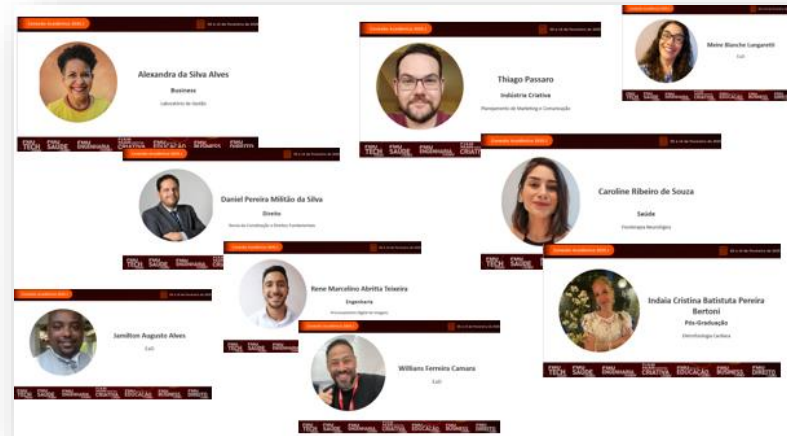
Alexandra da Silva Alves
Business
Laboratório de Gestão

Thiago Passaro
Indústria Criativa
Planejamento de Marketing e Comunicação

Meire Blanche Lunguetti
EaD

Daniel Pereira Militão da Silva
Direito

Caroline Ribeiro de Souza
Saúde
Fisioterapia Neurológica

Rene Marcelino Abritta Teixeira
Engenharia

Jamilton Augusto Alves
EaD

Williams Ferreira Camara
EaD

Indaia Cristina Batistuta Pereira Bertoni
Pós-Graduação

FMU TECH
FMU SAÚDE
FMU ENGENHARIA
FMU CRIATIVA
FMU EDUCAÇÃO
FMU BUSINESS
FMU DIREITO